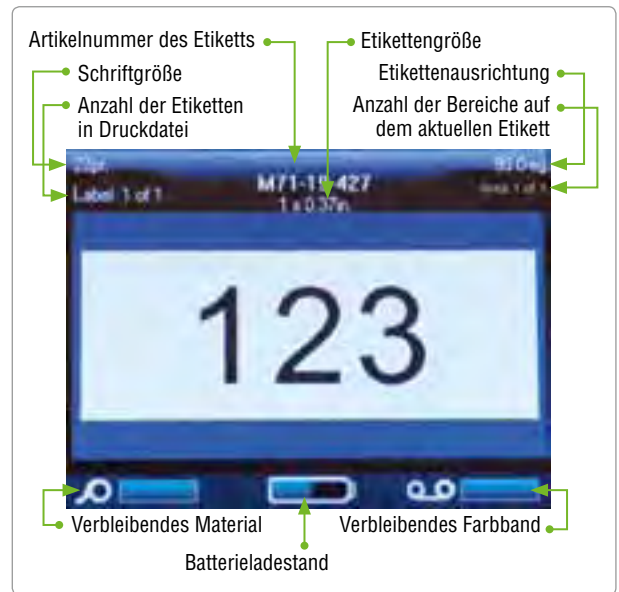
Artikelnummer des Etiketts

Etikettengröße

Schriftgröße

Etikettenausrichtung

Anzahl der Etiketten in Druckdatei

Anzahl der Bereiche auf dem aktuellen Etikett

22pt

Label 1 of 1

M71-15-427

1 x 0.37in

90 Deg

Area 1 of 1

123

Verbleibendes Material

Verbleibendes Farbband

Batterieladestand